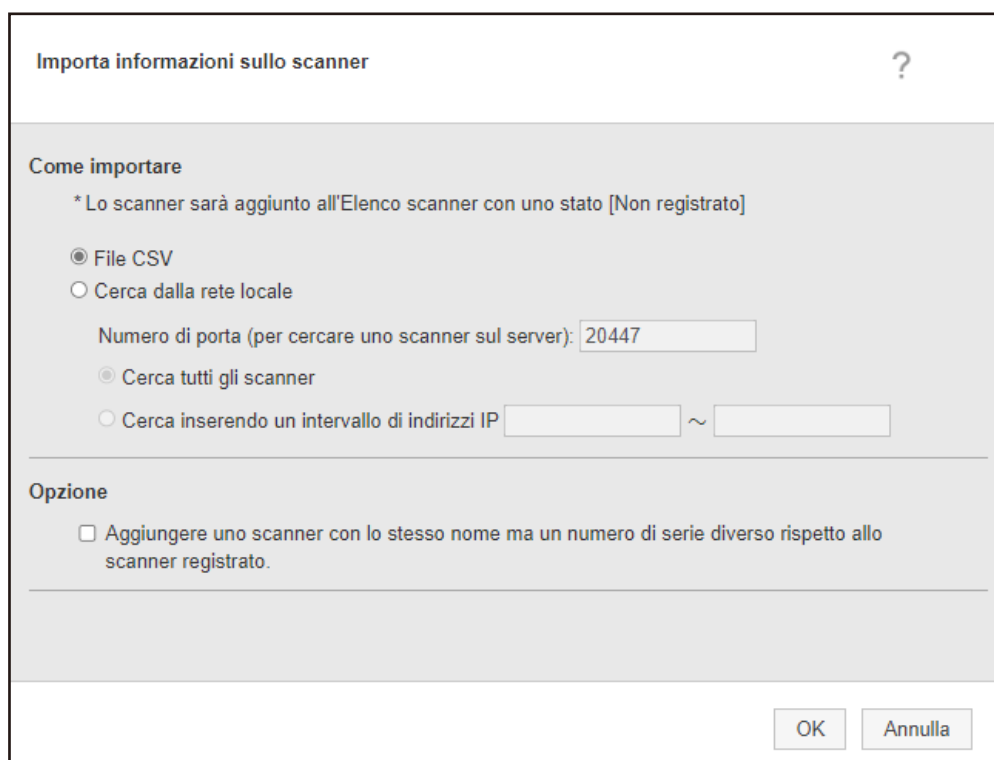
Importa informazioni sullo scanner

?

Come importare

* Lo scanner sarà aggiunto all'Elenco scanner con uno stato [Non registrato]

◉ File CSV

○ Cerca dalla rete locale

Numero di porta (per cercare uno scanner sul server): 20447

◉ Cerca tutti gli scanner

○ Cerca inserendo un intervallo di indirizzi IP ~

Opzione

☐ Aggiungere uno scanner con lo stesso nome ma un numero di serie diverso rispetto allo scanner registrato.

OK Annulla